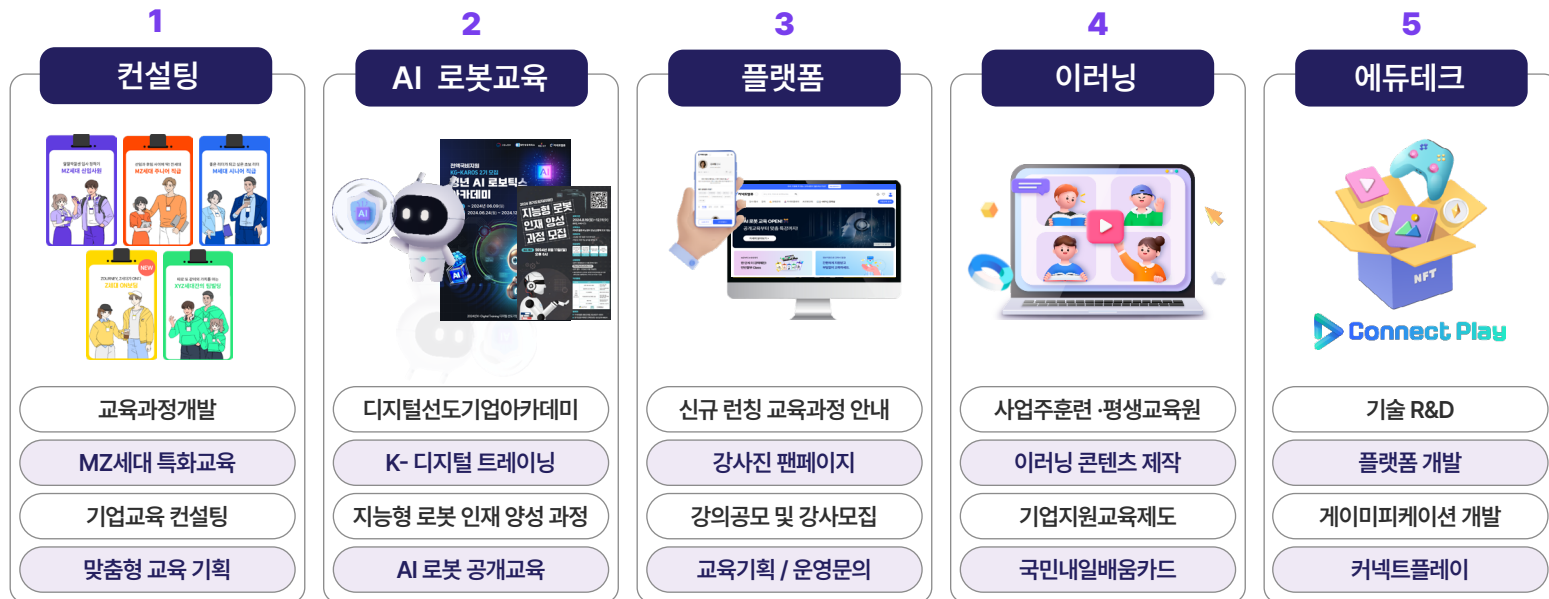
1
컨설팅

MZ세대 신입사원
MZ세대 주니어 직급
M세대 시니어 직급
NEW
Z세대 OJT
XYZ세대간의 소통

교육과정개발
MZ세대 특화교육
기업교육 컨설팅
맞춤형 교육 기획

2
AI 로봇교육

AI
KG-KAROS
청년 AI 로봇틱스 아카데미
지능형 로봇 인재 양성 과정 모집

디지털선도기업아카데미
K- 디지털 트레이닝
지능형 로봇 인재 양성 과정
AI 로봇 공개교육

3
플랫폼

신규 런칭 교육과정 안내
강사진 팬페이지
강의공모 및 강사모집
교육기획 / 운영문의

4
이러닝

사업주훈련 ·평생교육원
이러닝 콘텐츠 제작
기업지원교육제도
국민내일배움카드

5
에듀테크

NFT
Connect Play

기술 R&D
플랫폼 개발
게이미피케이션 개발
커넥트플레이